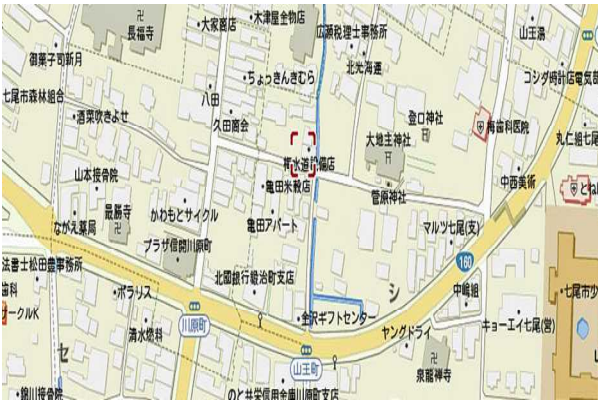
長福寺
大家商店
木津屋金物店
広瀬税理士事務所
山王湯
御菓子司新月
ちょっきんきむら
北光海運
コンダ時計店電気館
七尾市森林組合
酒業吹きよせ
八田
久田商会
登口神社
梅番科医院
丸仁組七尾
大地主神社
永道紡織店
中西美術
山本接骨院
亀田米穀店
菅原神社
とね
なかえ薬局
最勝寺
かわもとサイクル
亀田アパート
マルツ七尾(支)
プラザ信開川原町
160
法書士松田豊事務所
北國銀行鍛冶町支店
歯科
ポラリス
中島組
七尾市
オークルK
川原町
金沢ギフトセンター
キョーエイ七尾(営)
セ
清水物料
ヤングドライ
シ
山王町
泉龍禅寺
鍛川接骨院
のと共栄信用金庫川原町支店